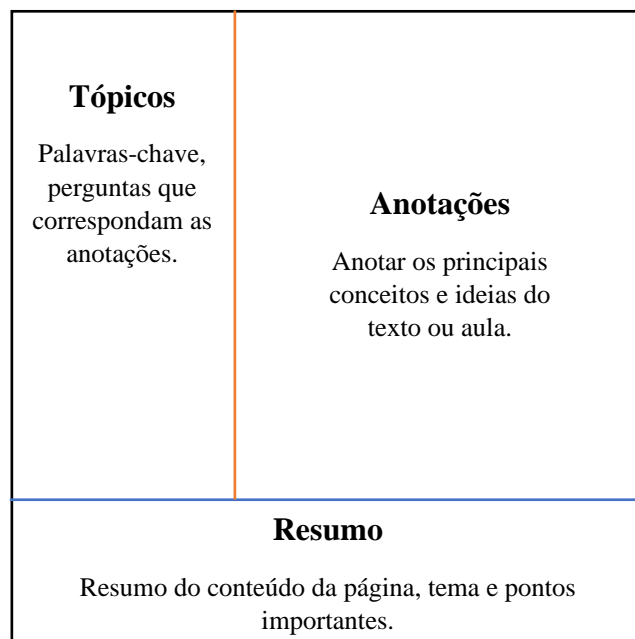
**Tópicos**

Palavras-chave, perguntas que correspondam as anotações.

**Anotações**

Anotar os principais conceitos e ideias do texto ou aula.

**Resumo**

Resumo do conteúdo da página, tema e pontos importantes.